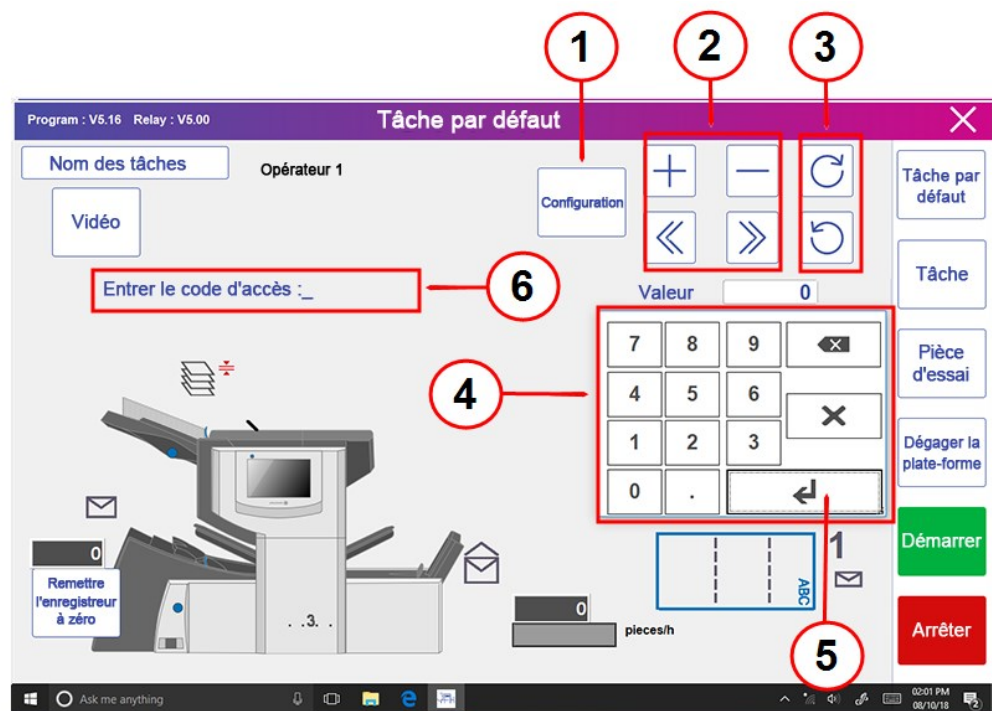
1
2
3

Program : V5.16 Relay : V5.00

Tâche par défaut

Nom des tâches

Opérateur 1

Vidéo

Configuration

Tâche par défaut

Tâche

Entrer le code d'accès :_

6

Valeur 0

Pièce d'essai

4

| 7 | 8 | 9 |
|---|---|---|
| 4 | 5 | 6 |
| 1 | 2 | 3 |
| 0 | . | |

Dégager la plate-forme

0

Remettre l'enregistreur à zéro

. .3. .

0

pieces/h

ABC

1

Démarrer

Arrêter

5

Ask me anything

02:01 PM 08/10/18